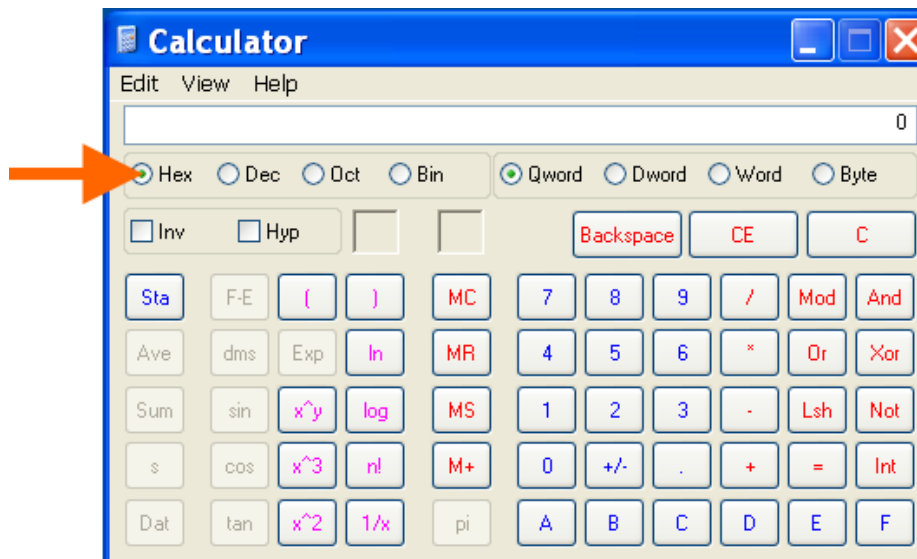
Calculator

Edit View Help

0

Hex Dec Oct Bin

Qword Dword Word Byte

Inv Hyp

Backspace CE C

Sta F-E ( ) MC 7 8 9 / Mod And

Ave dms Exp ln MR 4 5 6 * Or Xor

Sum sin x^y log MS 1 2 3 - Lsh Not

s cos x^3 n! M+ 0 +/- . + = Int

Dat tan x^2 1/x pi A B C D E F